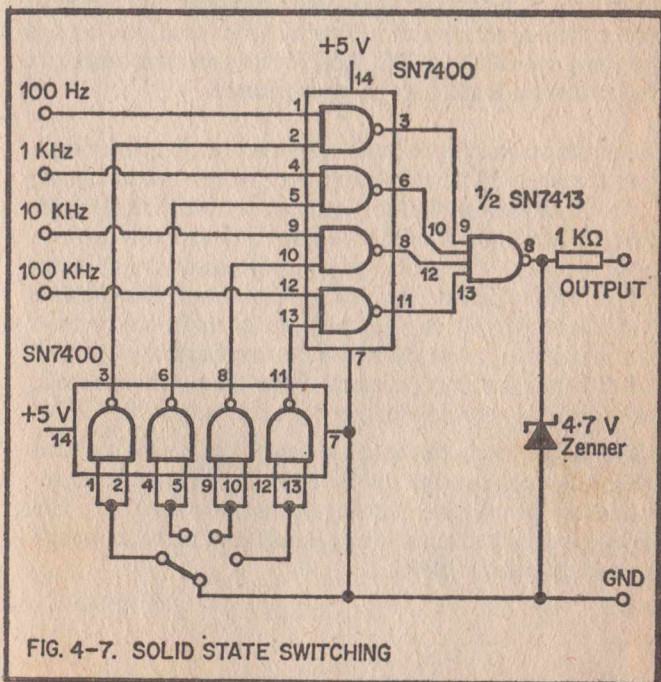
+5 V
14
SN7400
100 Hz
1 KHz
10 KHz
100 KHz
1
2
3
4
5
6
9
10
8
12
13
11
7
½ SN7413
9
10
12
13
8
1 KΩ
OUTPUT
SN7400
3
6
8
11
+5 V
14
7
1
2
4
5
9
10
12
13
4·7 V
Zenner
GND
FIG. 4–7. SOLID STATE SWITCHING